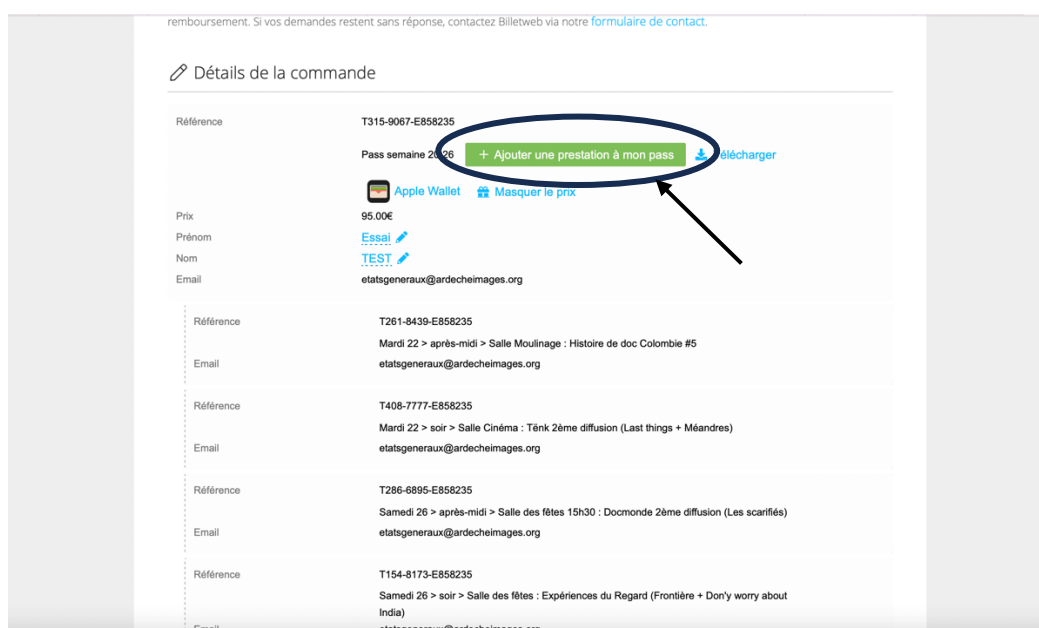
remboursement. Si vos demandes restent sans réponse, contactez Billetweb via notre formulaire de contact.

Détails de la commande

Référence T315-9067-E858235

Pass semaine 2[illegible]26 + Ajouter une prestation à mon pass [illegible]élécharger

Apple Wallet Masquer le prix

Prix 95.00€
Prénom Essai
Nom TEST
Email etatsgeneraux@ardecheimages.org

Référence T261-8439-E858235
Mardi 22 > après-midi > Salle Moulinage : Histoire de doc Colombie #5
Email etatsgeneraux@ardecheimages.org

Référence T408-7777-E858235
Mardi 22 > soir > Salle Cinéma : Tënk 2ème diffusion (Last things + Méandres)
Email etatsgeneraux@ardecheimages.org

Référence T286-6895-E858235
Samedi 26 > après-midi > Salle des fêtes 15h30 : Docmonde 2ème diffusion (Les scarifiés)
Email etatsgeneraux@ardecheimages.org

Référence T154-8173-E858235
Samedi 26 > soir > Salle des fêtes : Expériences du Regard (Frontière + Don'y worry about India)
Email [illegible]